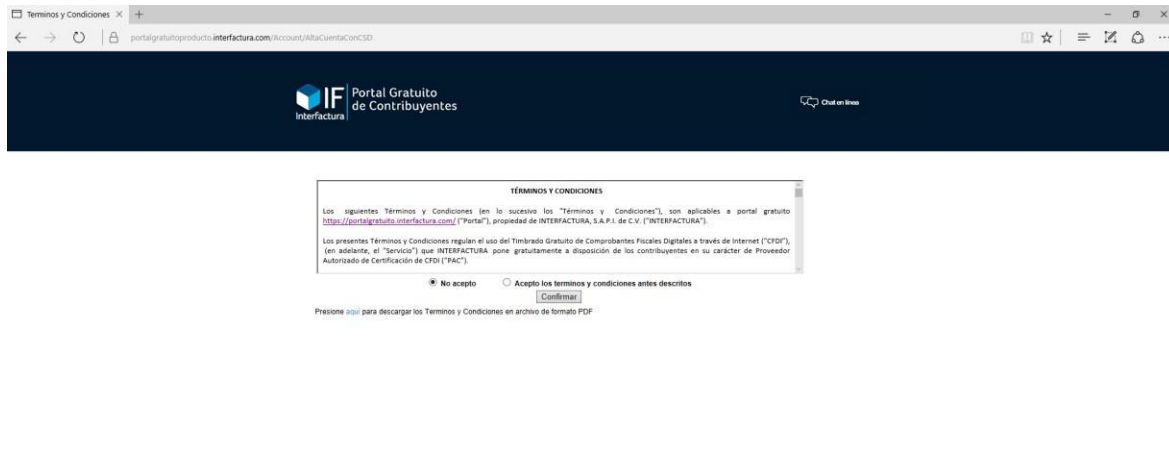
Terminos y Condiciones ×

portalgratuitoproducto.interfactura.com/Account/AltaCuentaConCSD

IF Interfactura Portal Gratuito de Contribuyentes

Chat en línea

TÉRMINOS Y CONDICIONES

Los siguientes Términos y Condiciones (en lo sucesivo los "Términos y Condiciones"), son aplicables a portal gratuito https://portalgratuito.interfactura.com/ ("Portal"), propiedad de INTERFACTURA, S.A.P.I. de C.V. ("INTERFACTURA").

Los presentes Términos y Condiciones regulan el uso del Timbrado Gratuito de Comprobantes Fiscales Digitales a través de Internet ("CFDI"), (en adelante, el "Servicio") que INTERFACTURA pone gratuitamente a disposición de los contribuyentes en su carácter de Proveedor Autorizado de Certificación de CFDI ("PAC").

No acepto

Acepto los terminos y condiciones antes descritos

Confirmar

Presione aquí para descargar los Terminos y Condiciones en archivo de formato PDF